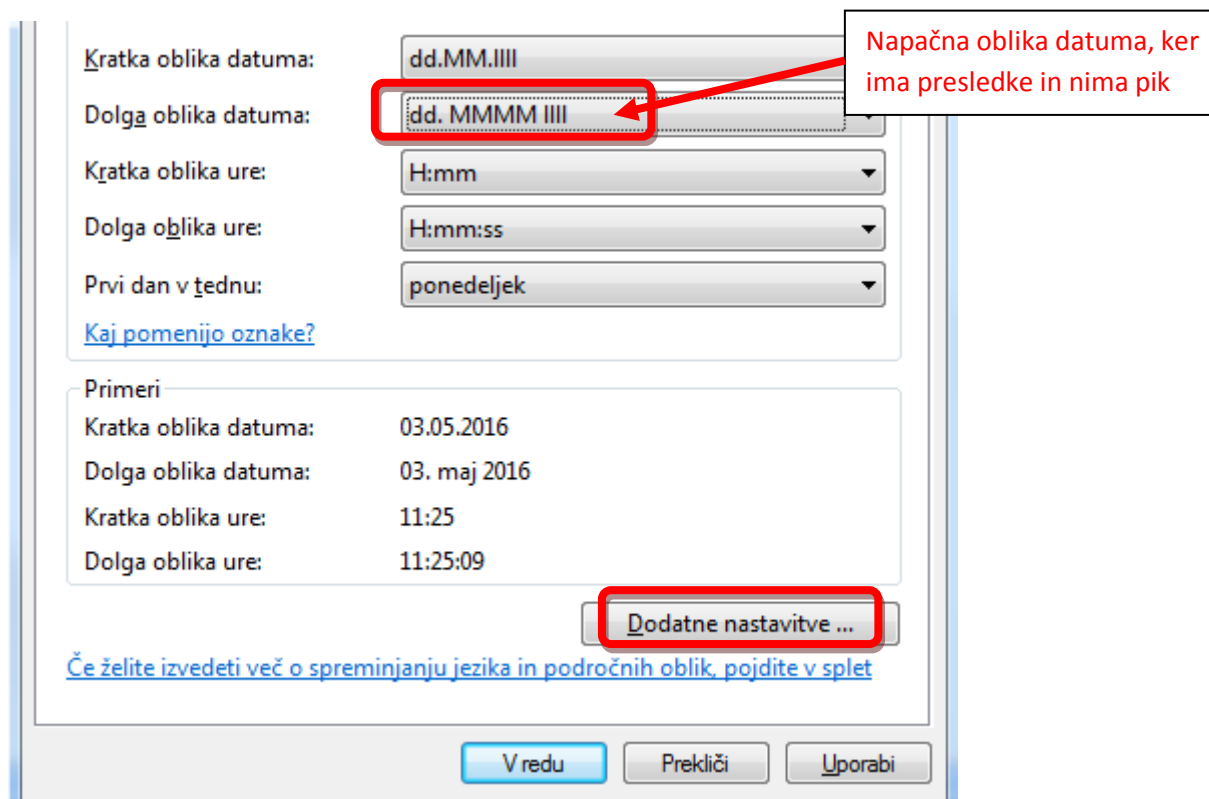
Kratka oblika datuma: dd.MM.llll

Dolga oblika datuma: dd. MMMM llll

Napačna oblika datuma, ker ima presledke in nima pik

Kratka oblika ure: H:mm

Dolga oblika ure: H:mm:ss

Prvi dan v tednu: ponedeljek

Kaj pomenijo oznake?

Primeri

Kratka oblika datuma: 03.05.2016

Dolga oblika datuma: 03. maj 2016

Kratka oblika ure: 11:25

Dolga oblika ure: 11:25:09

Dodatne nastavitve ...

Če želite izvedeti več o spreminjanju jezika in področnih oblik, pojdite v splet

V redu Prekliči Uporabi